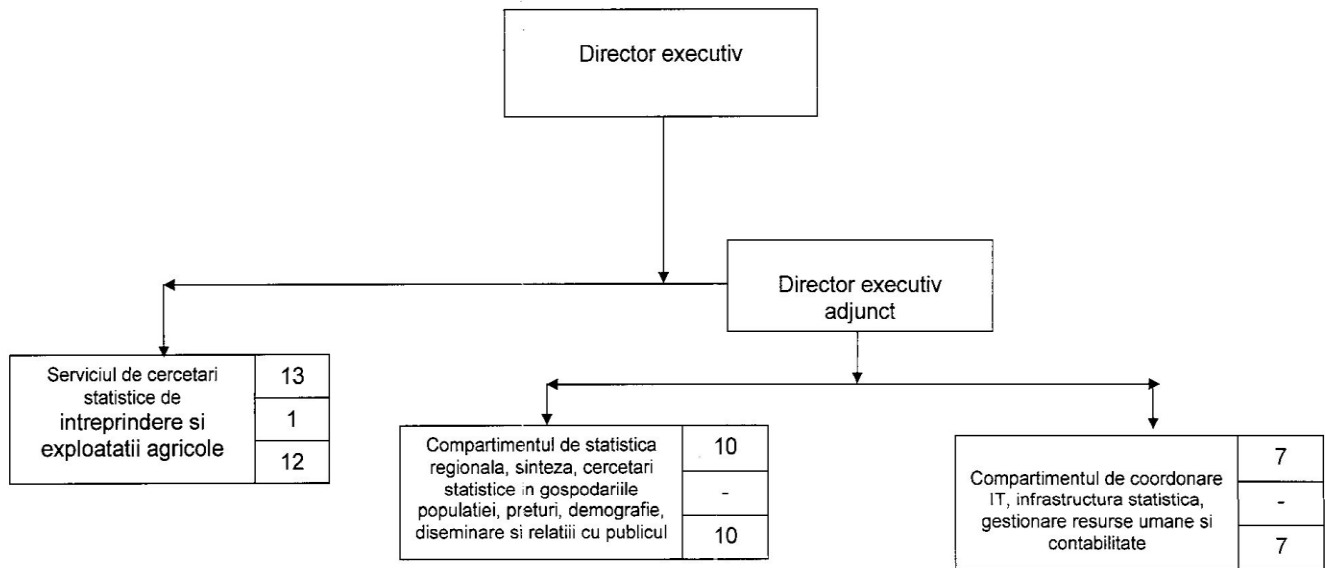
Director executiv

Director executiv adjunct

Serviciul de cercetari statistice de intreprindere si exploatatii agricole

| 13 |
|---|
| 1 |
| 12 |

Compartimentul de statistica regionala, sinteza, cercetari statistice in gospodariile populatiei, preturi, demografie, diseminare si relatiii cu publicul

| 10 |
|---|
| - |
| 10 |

Compartimentul de coordonare IT, infrastructura statistica, gestionare resurse umane si contabilitate

| 7 |
|---|
| - |
| 7 |